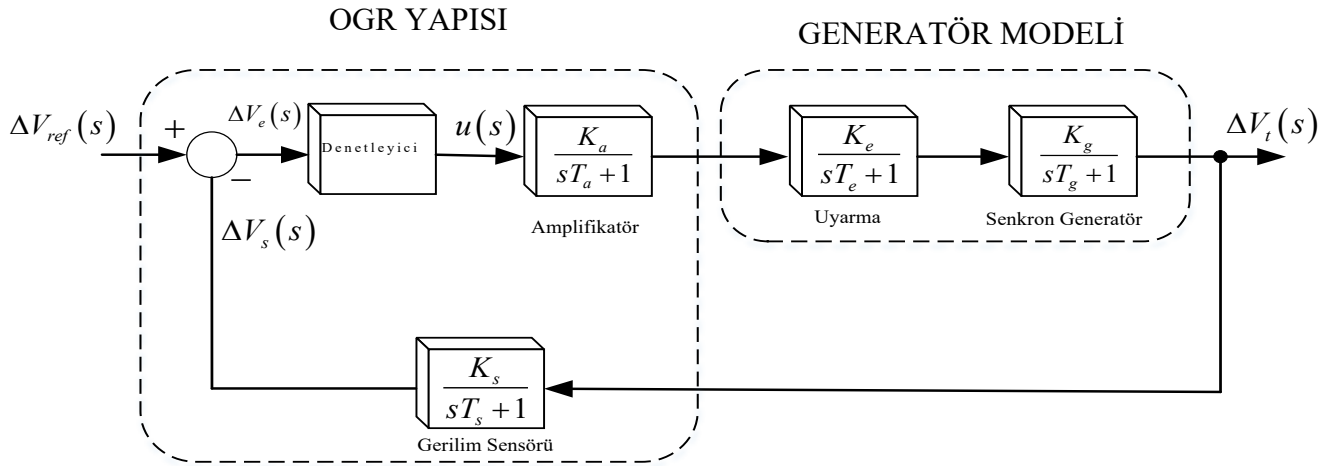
OGR YAPISI

GENERATÖR MODELİ

$\Delta V_{ref}(s)$

+

$\Delta V_e(s)$

Denetleyici

$u(s)$

$\frac{K_a}{sT_a+1}$

Amplifikatör

$\frac{K_e}{sT_e+1}$

Uyarma

$\frac{K_g}{sT_g+1}$

Senkron Generatör

$\Delta V_t(s)$

−

$\Delta V_s(s)$

$\frac{K_s}{sT_s+1}$

Gerilim Sensörü